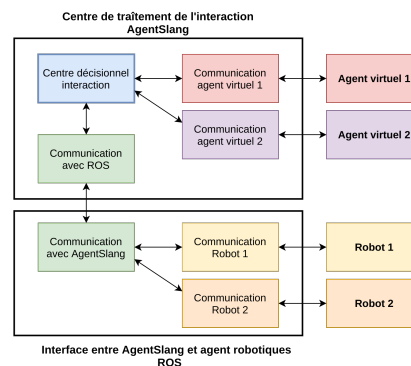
Centre de traîtement de l'interaction AgentSlang

Centre décisionnel interaction

Communication agent virtuel 1

Agent virtuel 1

Communication agent virtuel 2

Agent virtuel 2

Communication avec ROS

Communication avec AgentSlang

Communication Robot 1

Robot 1

Communication Robot 2

Robot 2

Interface entre AgentSlang et agent robotiques ROS